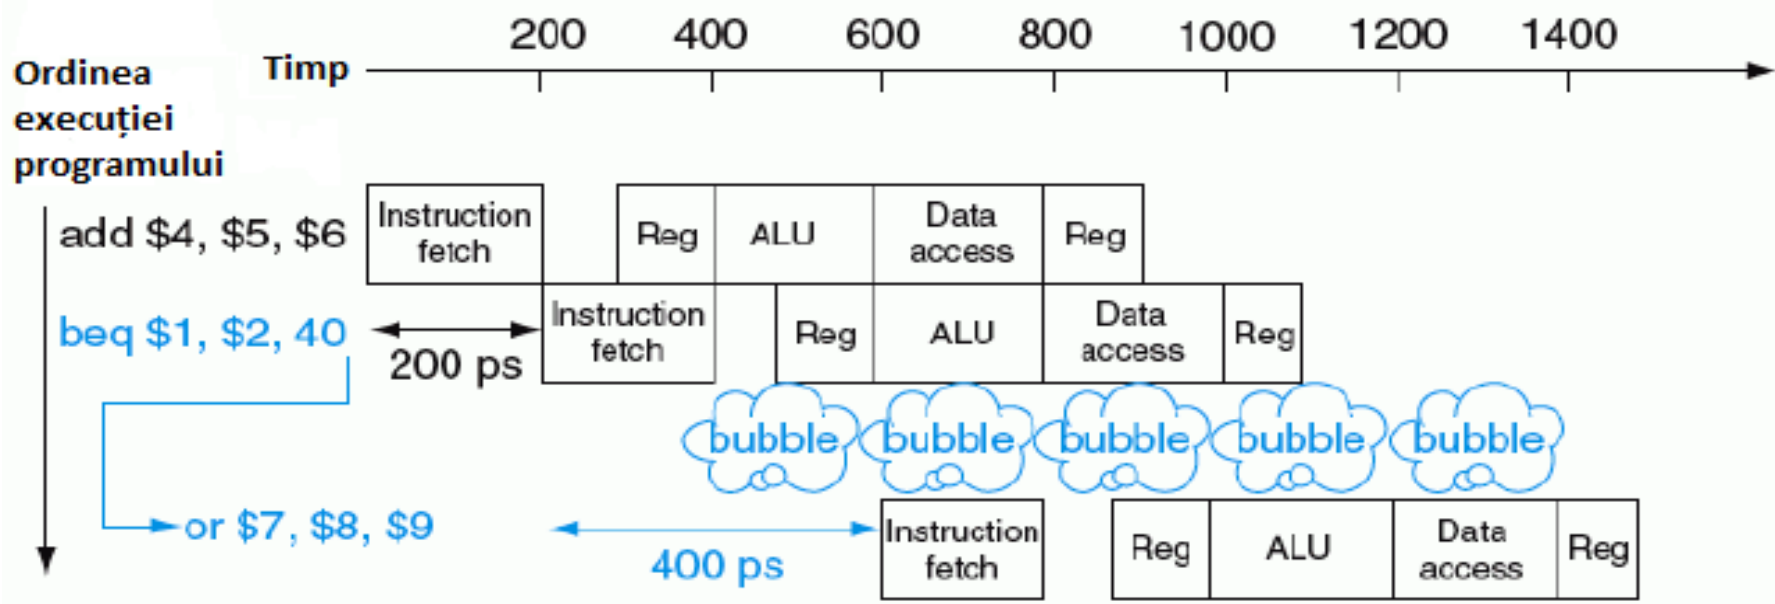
Ordinea execuției programului

Timp

200 400 600 800 1000 1200 1400

add \$4, \$5, \$6

| Instruction fetch | | Reg | ALU | Data access | Reg |
|---|---|---|---|---|---|

beq \$1, \$2, 40

200 ps

| Instruction fetch | | Reg | ALU | Data access | Reg |
|---|---|---|---|---|---|

bubble bubble bubble bubble bubble

or \$7, \$8, \$9

400 ps

| Instruction fetch | | Reg | ALU | Data access | Reg |
|---|---|---|---|---|---|